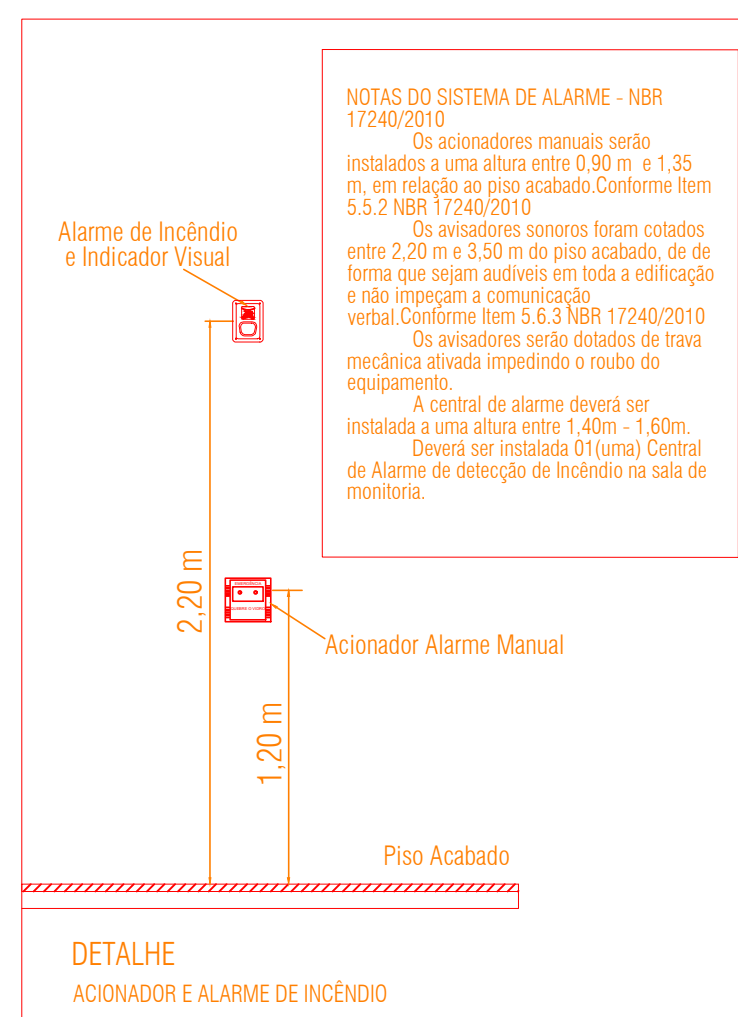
NOTAS DO SISTEMA DE ALARME - NBR 17240/2010

Os acionadores manuais serão instalados a uma altura entre 0,90 m e 1,35 m, em relação ao piso acabado.Conforme Item 5.5.2 NBR 17240/2010

Os avisadores sonoros foram cotados entre 2,20 m e 3,50 m do piso acabado, de de forma que sejam audíveis em toda a edificação e não impeçam a comunicação verbal.Conforme Item 5.6.3 NBR 17240/2010

Os avisadores serão dotados de trava mecânica ativada impedindo o roubo do equipamento.

A central de alarme deverá ser instalada a uma altura entre 1,40m - 1,60m.

Deverá ser instalada 01(uma) Central de Alarme de detecção de Incêndio na sala de monitoria.

Alarme de Incêndio e Indicador Visual

2,20 m

Acionador Alarme Manual

1,20 m

Piso Acabado

DETALHE

ACIONADOR E ALARME DE INCÊNDIO